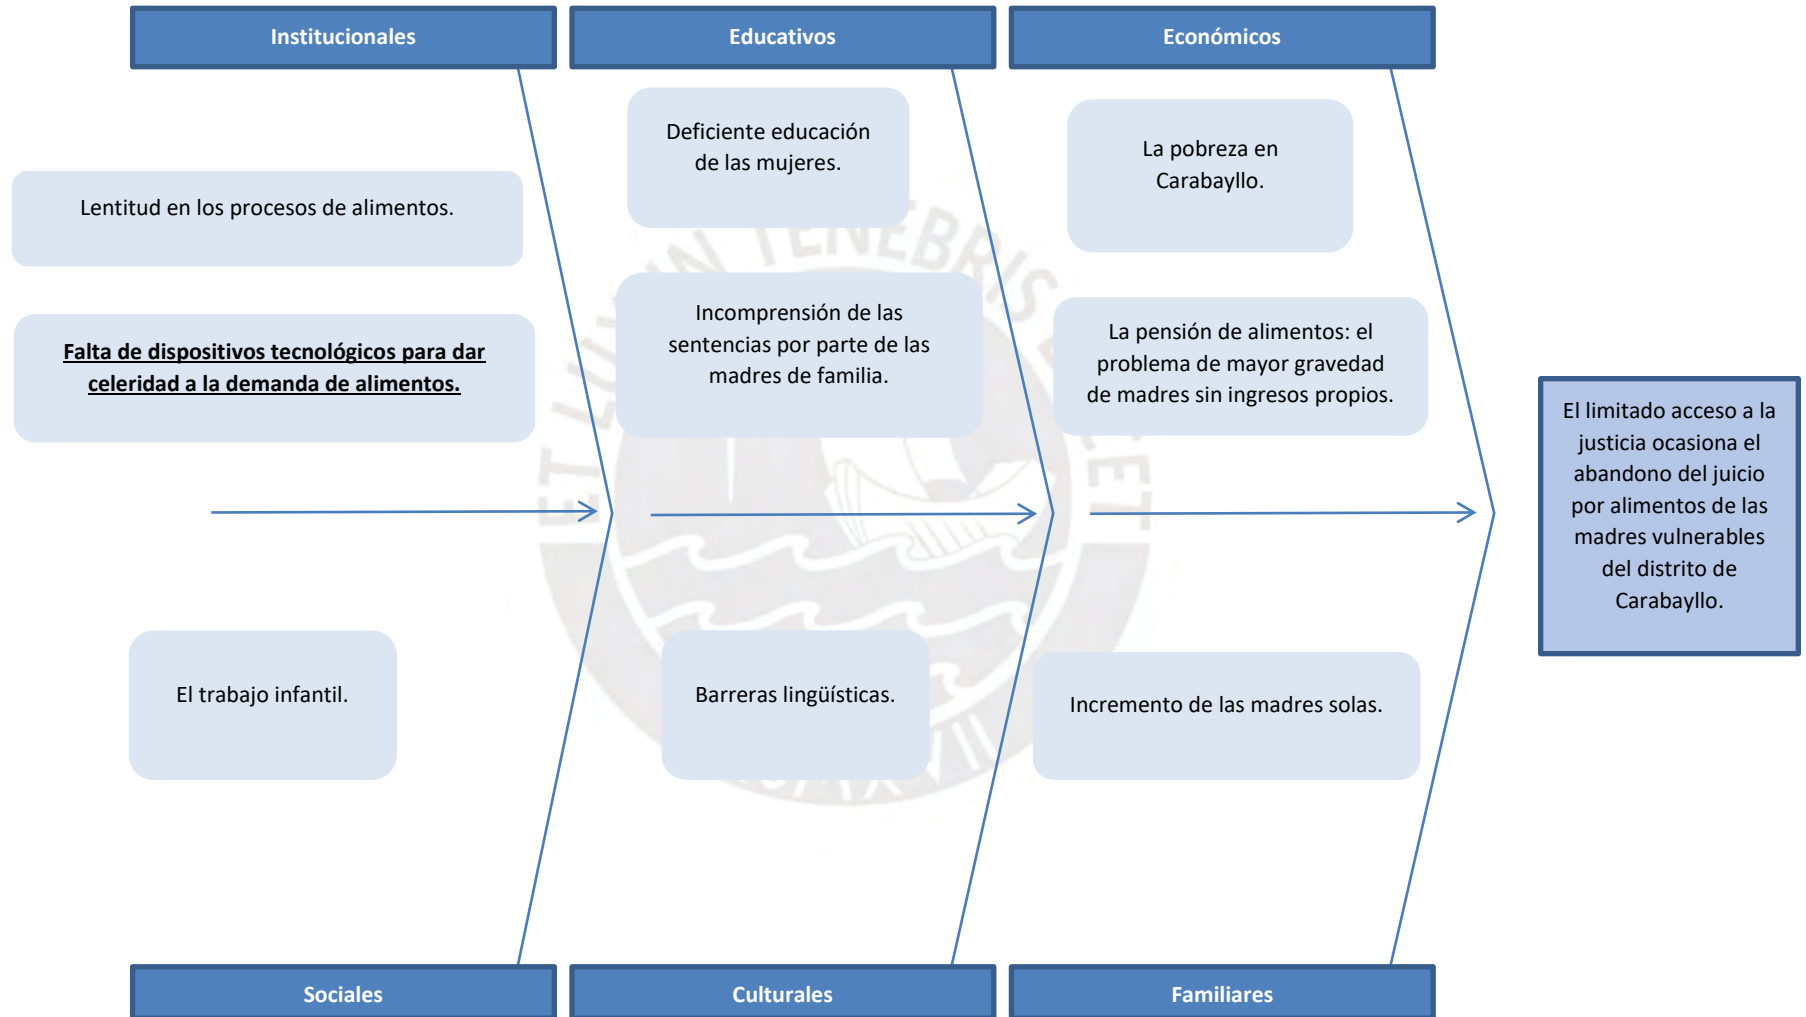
Institucionales

Educativos

Económicos

Lentitud en los procesos de alimentos.

Falta de dispositivos tecnológicos para dar celeridad a la demanda de alimentos.

Deficiente educación de las mujeres.

Incomprensión de las sentencias por parte de las madres de familia.

La pobreza en Carabayllo.

La pensión de alimentos: el problema de mayor gravedad de madres sin ingresos propios.

El limitado acceso a la justicia ocasiona el abandono del juicio por alimentos de las madres vulnerables del distrito de Carabayllo.

El trabajo infantil.

Barreras lingüísticas.

Incremento de las madres solas.

Sociales

Culturales

Familiares